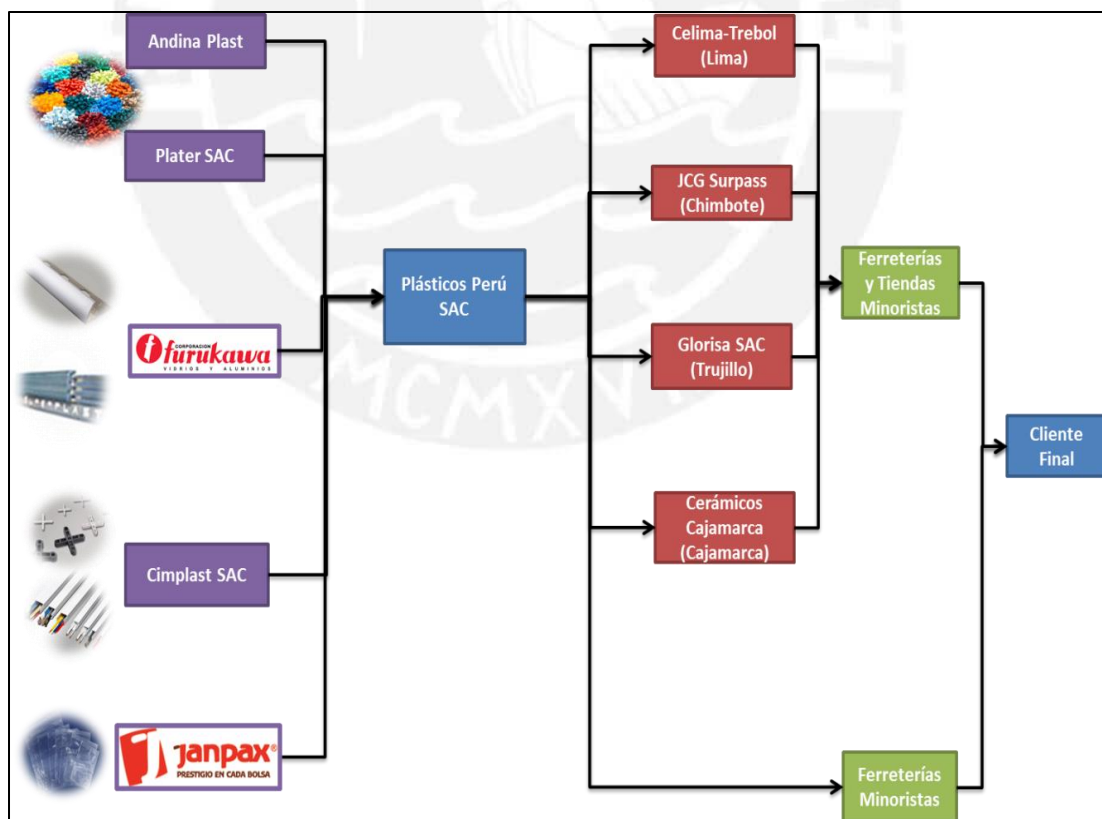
Andina Plast

Plater SAC

CORPORACION
furukawa
VIDRIOS Y ALUMINIOS

Cimplast SAC

janpax®
PRESTIGIO EN CADA BOLSA

Plásticos Perú SAC

Celima-Trebol (Lima)

JCG Surpass (Chimbote)

Glorisa SAC (Trujillo)

Cerámicos Cajamarca (Cajamarca)

Ferreterías y Tiendas Minoristas

Ferreterías Minoristas

Cliente Final